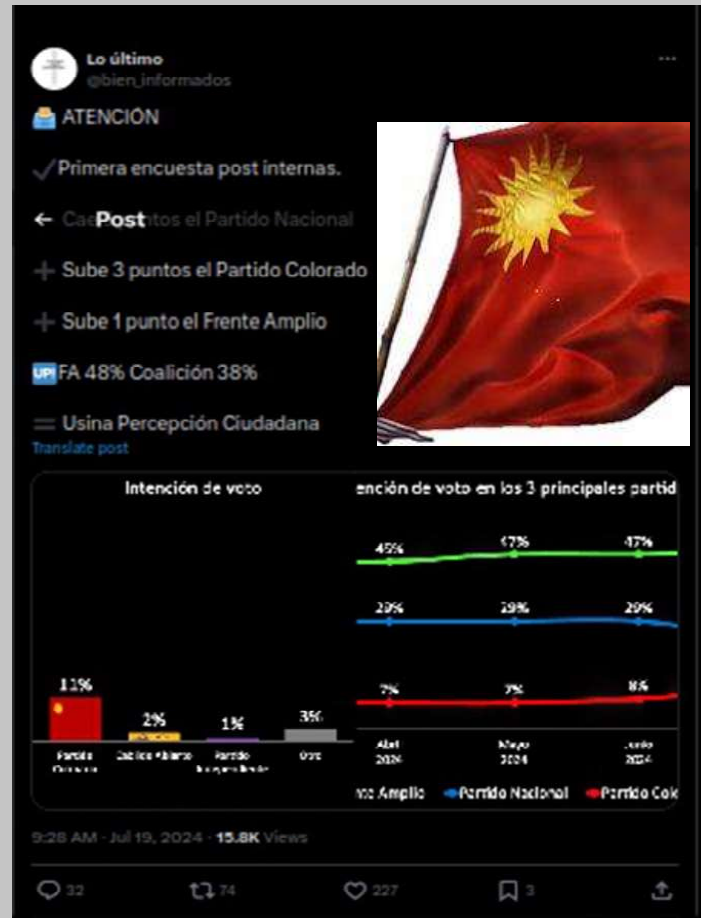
Lo último
@bien_informados

ATENCIÓN

✓Primera encuesta post internas.

← Cae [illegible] Post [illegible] tos el Partido Nacional

Sube 3 puntos el Partido Colorado

Sube 1 punto el Frente Amplio

UP! FA 48% Coalición 38%

Usina Percepción Ciudadana

Translate post

Intención de voto

11%
2%
1%
3%

Partido Colorado
Cabildo Abierto
Partido Independiente
Otro

ención de voto en los 3 principales partid

45%
47%
47%
29%
29%
29%
7%
7%
8%

Abril 2024
Mayo 2024
Junio 2024

nte Amplio
Partido Nacional
Partido Col

9:28 AM · Jul 19, 2024 · 15.8K Views

32
74
227
3